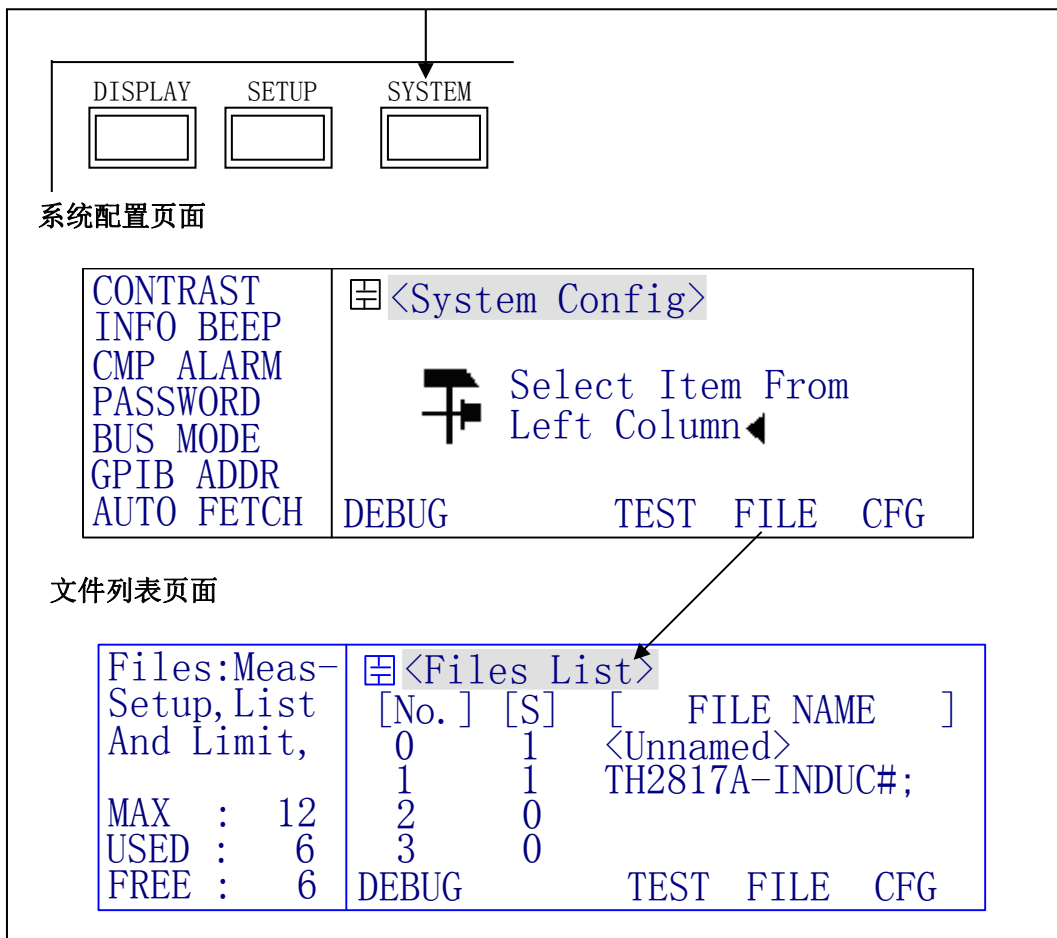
DISPLAY SETUP SYSTEM

系统配置页面

| CONTRAST<br>INFO BEEP<br>CMP ALARM<br>PASSWORD<br>BUS MODE<br>GPIB ADDR<br>AUTO FETCH | ⊟〈System Config〉<br><br>Select Item From<br>Left Column<br><br>DEBUG TEST FILE CFG |
|---|---|

文件列表页面

| Files:Meas-<br>Setup,List<br>And Limit,<br><br>MAX : 12<br>USED : 6<br>FREE : 6 | ⊟〈Files List〉<br>[No.] [S] [ FILE NAME ]<br>0 1 〈Unnamed〉<br>1 1 TH2817A-INDUC#;<br>2 0<br>3 0<br>DEBUG TEST FILE CFG |
|---|---|